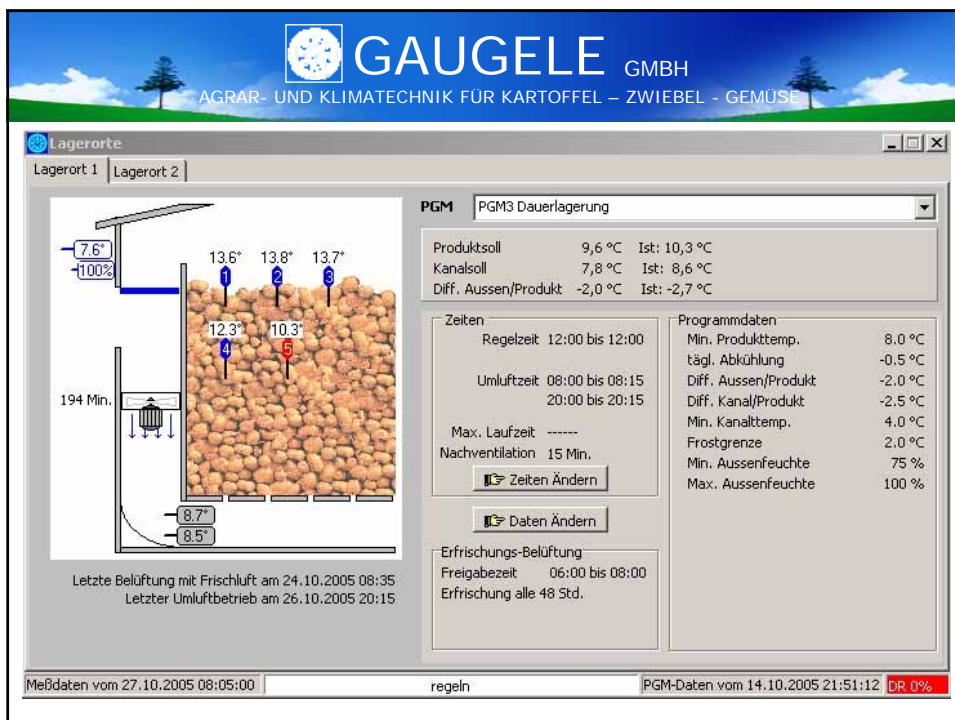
GAUGELE GMBH
AGRAR- UND KLIMATECHNIK FÜR KARTOFFEL – ZWIEBEL - GEMÜSE

Lagerorte

Lagerort 1 | Lagerort 2

7.6°
100%
13.6° 13.8° 13.7°
1 2 3
12.3° 10.3°
4 5
194 Min.
8.7°
8.5°

Letzte Belüftung mit Frischluft am 24.10.2005 08:35
Letzter Umluftbetrieb am 26.10.2005 20:15

PGM PGM3 Dauerlagerung

| Produktsoll | 9,6 °C | Ist: 10,3 °C |
|---|---|---|
| Kanalsoll | 7,8 °C | Ist: 8,6 °C |
| Diff. Aussen/Produkt | -2,0 °C | Ist: -2,7 °C |

Zeiten
Regelzeit 12:00 bis 12:00
Umluftzeit 08:00 bis 08:15
20:00 bis 20:15
Max. Laufzeit ------
Nachventilation 15 Min.
Zeiten Ändern

Daten Ändern

Erfrischungs-Belüftung
Freigabezeit 06:00 bis 08:00
Erfrischung alle 48 Std.

Programmdaten
| Min. Produkttemp. | 8.0 °C |
|---|---|
| tägl. Abkühlung | -0.5 °C |
| Diff. Aussen/Produkt | -2.0 °C |
| Diff. Kanal/Produkt | -2.5 °C |
| Min. Kanaltemp. | 4.0 °C |
| Frostgrenze | 2.0 °C |
| Min. Aussenfeuchte | 75 % |
| Max. Aussenfeuchte | 100 % |

Meßdaten vom 27.10.2005 08:05:00 | regeln | PGM-Daten vom 14.10.2005 21:51:12 | DR 0%